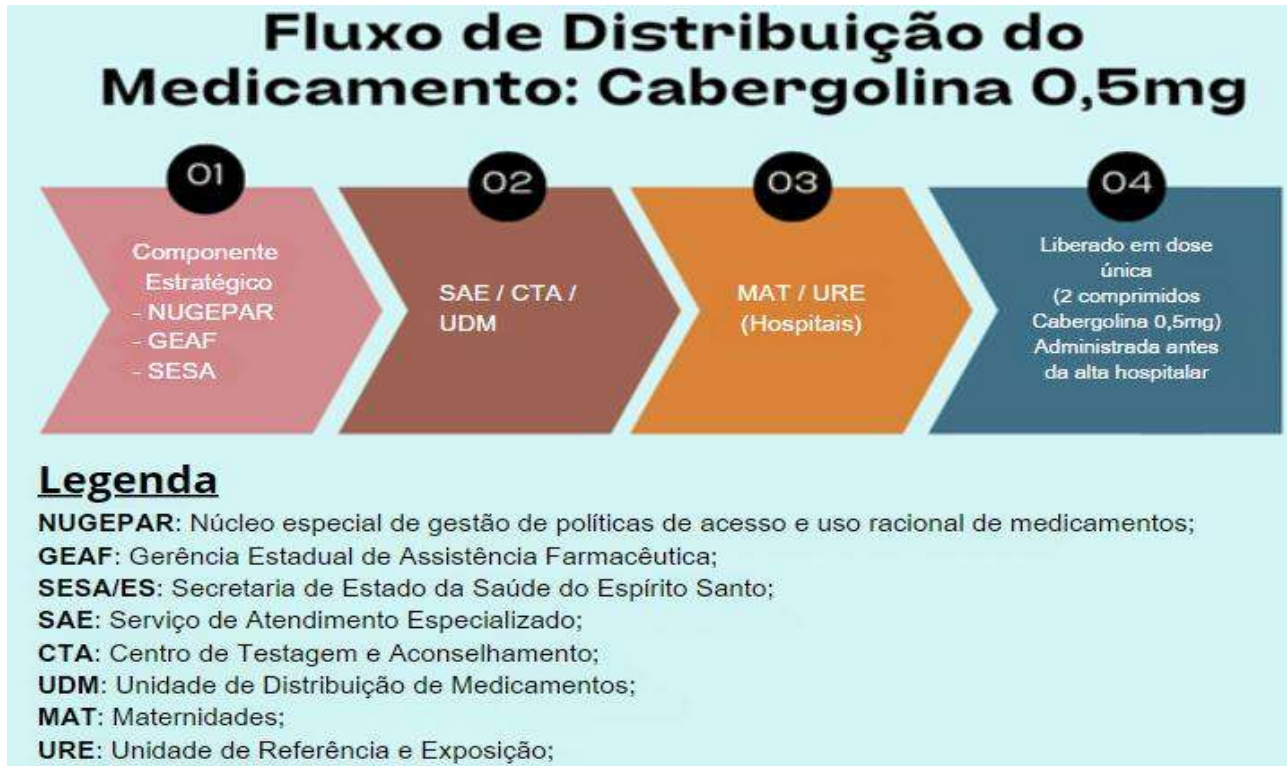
Fluxo de Distribuição do Medicamento: Cabergolina 0,5mg

01

Componente Estratégico
- NUGEPAR
- GEAF
- SESA

02

SAE / CTA / UDM

03

MAT / URE
(Hospitais)

04

Liberado em dose única
(2 comprimidos Cabergolina 0,5mg)
Administrada antes da alta hospitalar

Legenda
NUGEPAR: Núcleo especial de gestão de políticas de acesso e uso racional de medicamentos;
GEAF: Gerência Estadual de Assistência Farmacêutica;
SESA/ES: Secretaria de Estado da Saúde do Espírito Santo;
SAE: Serviço de Atendimento Especializado;
CTA: Centro de Testagem e Aconselhamento;
UDM: Unidade de Distribuição de Medicamentos;
MAT: Maternidades;
URE: Unidade de Referência e Exposição;